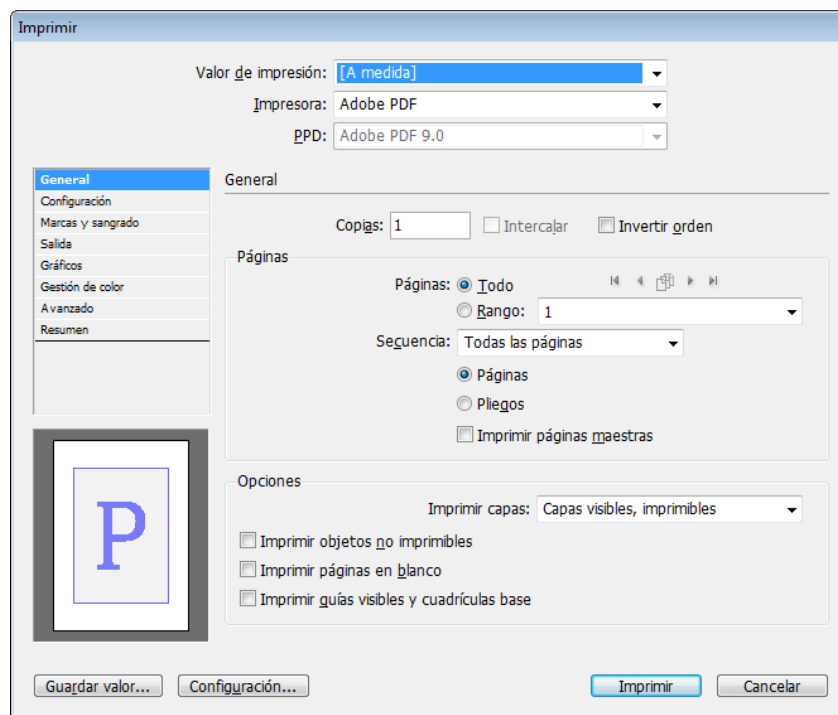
Imprimir

Valor de impresión: [A medida]
Impresora: Adobe PDF
PPD: Adobe PDF 9.0

General
Configuración
Marcas y sangrado
Salida
Gráficos
Gestión de color
Avanzado
Resumen

P

General

Copias: 1
Intercalar
Invertir orden

Páginas
Páginas: Todo
Rango: 1
Secuencia: Todas las páginas
Páginas
Pliegos
Imprimir páginas maestras

Opciones
Imprimir capas: Capas visibles, imprimibles
Imprimir objetos no imprimibles
Imprimir páginas en blanco
Imprimir guías visibles y cuadrículas base

Guardar valor...
Configuración...
Imprimir
Cancelar